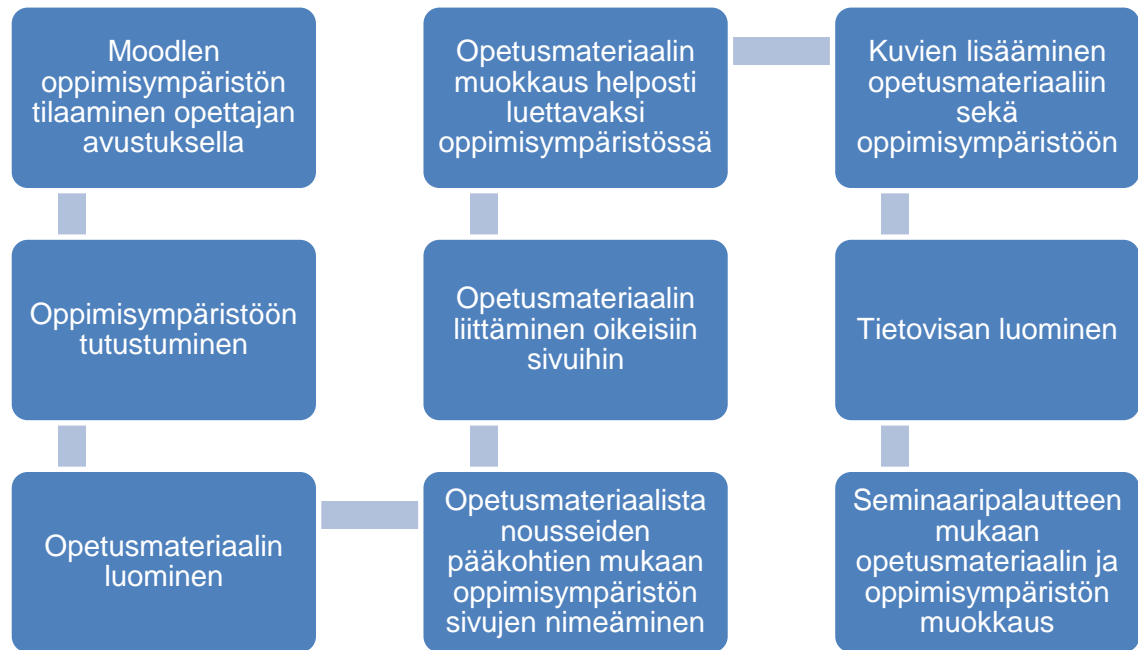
Moodlen oppimisympäristön tilaaminen opettajan avustuksella

Oppimisympäristöön tutustuminen

Opetusmateriaalin luominen

Opetusmateriaalista nousseiden pääkohtien mukaan oppimisympäristön sivujen nimeäminen

Opetusmateriaalin liittäminen oikeisiin sivuihin

Opetusmateriaalin muokkaus helposti luettavaksi oppimisympäristössä

Kuvien lisääminen opetusmateriaaliin sekä oppimisympäristöön

Tietovisan luominen

Seminaaripalautteen mukaan opetusmateriaalin ja oppimisympäristön muokkaus